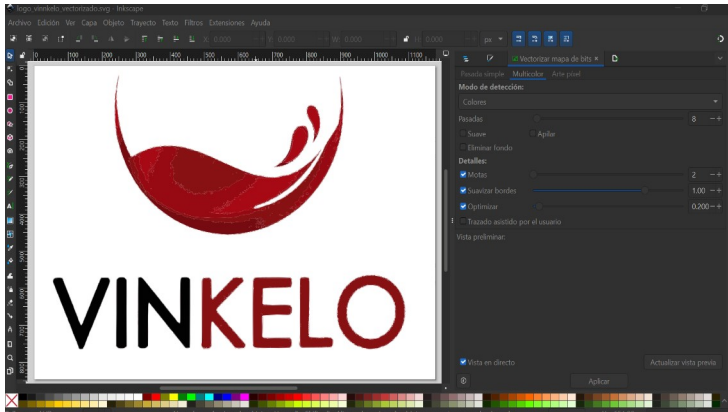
logo_vinkelo_vectorizado.svg - Inkscape

Archivo Edición Ver Capa Objeto Trayecto Texto Filtros Extensiones Ayuda

X 0.000 Y 0.000 W 0.000 H 0.000 px

Vectorizar mapa de bits ×

Pasada simple Multicolor Arte pixel

Modo de detección:

Colores

Pasadas 8

Suave Apilar

Eliminar fondo

Detalles:

Motas 2

Suavizar bordes 1.00

Optimizar 0.200

Trazado asistido por el usuario

Vista preliminar:

Vista en directo

Actualizar vista previa

Aplicar

VINKELO